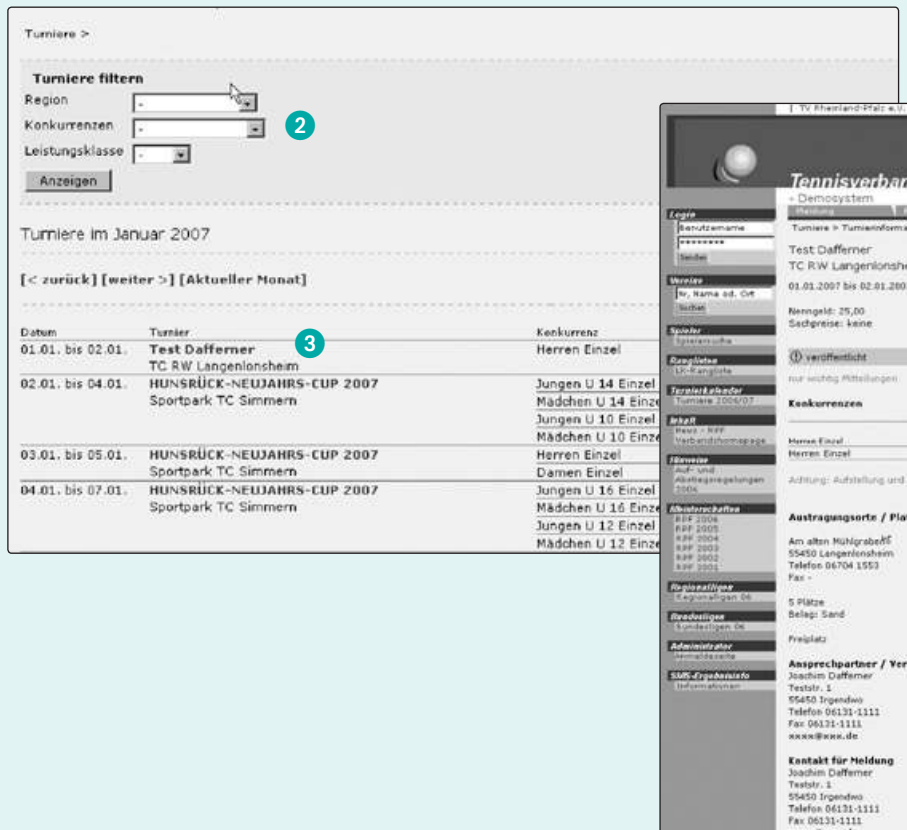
Turniere >

Turniere filtern

Region -

Konkurrenzen -

Leistungsklasse -

Anzeigen

2

Turniere im Januar 2007

[< zurück] [weiter >] [Aktueller Monat]

| Datum | Turnier | Konkurrenz |
|---|---|---|
| 01.01. bis 02.01. | Test Daffemer TC RW Langenlonsheim | Herren Einzel |
| 02.01. bis 04.01. | HUNSRÜCK-NEUJAHRS-CUP 2007 Sportpark TC Simmern | Jungen U 14 Einzel, Mädchen U 14 Einze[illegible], Jungen U 10 Einzel, Mädchen U 10 Einze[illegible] |
| 03.01. bis 05.01. | HUNSRÜCK-NEUJAHRS-CUP 2007 Sportpark TC Simmern | Herren Einzel, Damen Einzel |
| 04.01. bis 07.01. | HUNSRÜCK-NEUJAHRS-CUP 2007 Sportpark TC Simmern | Jungen U 16 Einzel, Mädchen U 16 Einze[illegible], Jungen U 12 Einzel, Mädchen U 12 Einze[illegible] |

3

| TV Rheinland-Pfalz e.V.

Tennisverba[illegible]

- Demosystem

Meldung

Turniere > Turnierinform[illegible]

Login
Benutzername
********
Senden

Vereine
Nr, Name od. Ort
Suchen

Spieler
Spielersuche

Ranglisten
LK-Rangliste

Terminkalender
Turniere 2006/07

Inhalt
News - RPF
Verbandshomepage

Hinweise
Auf- und Abstiegsregelungen 2006

Meisterschaften
RPF 2006
RPF 2005
RPF 2004
RPF 2003
RPF 2002
RPF 2001

Regionalligen
Regionalligen 06

Bundesligen
Bundesligen 06

Administrator
Vermaldeseite

SMS-Ergebnisinfo
Informationen

Test Daffemer
TC RW Langenlonshe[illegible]
01.01.2007 bis 02.01.200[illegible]

Nenngeld: 25,00
Sachpreise: keine

veröffentlicht

nur wichtig Mitteilungen

Konkurrenzen

Herren Einzel
Herren Einzel

Achtung: Aufstellung und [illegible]

Austragungsorte / Pl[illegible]

Am alten Mühlgraben
55450 Langenlonsheim
Telefon 06704 1553
Fax -

5 Plätze
Belag: Sand

Freiplatz

Ansprechpartner / Ver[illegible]
Joachim Daffemer
Teststr. 1
55450 Irgendwo
Telefon 06131-1111
Fax 06131-1111
xxxx@xxx.de

Kontakt für Meldung
Joachim Daffemer
Teststr. 1
55450 Irgendwo
Telefon 06131-1111
Fax 06131-1111